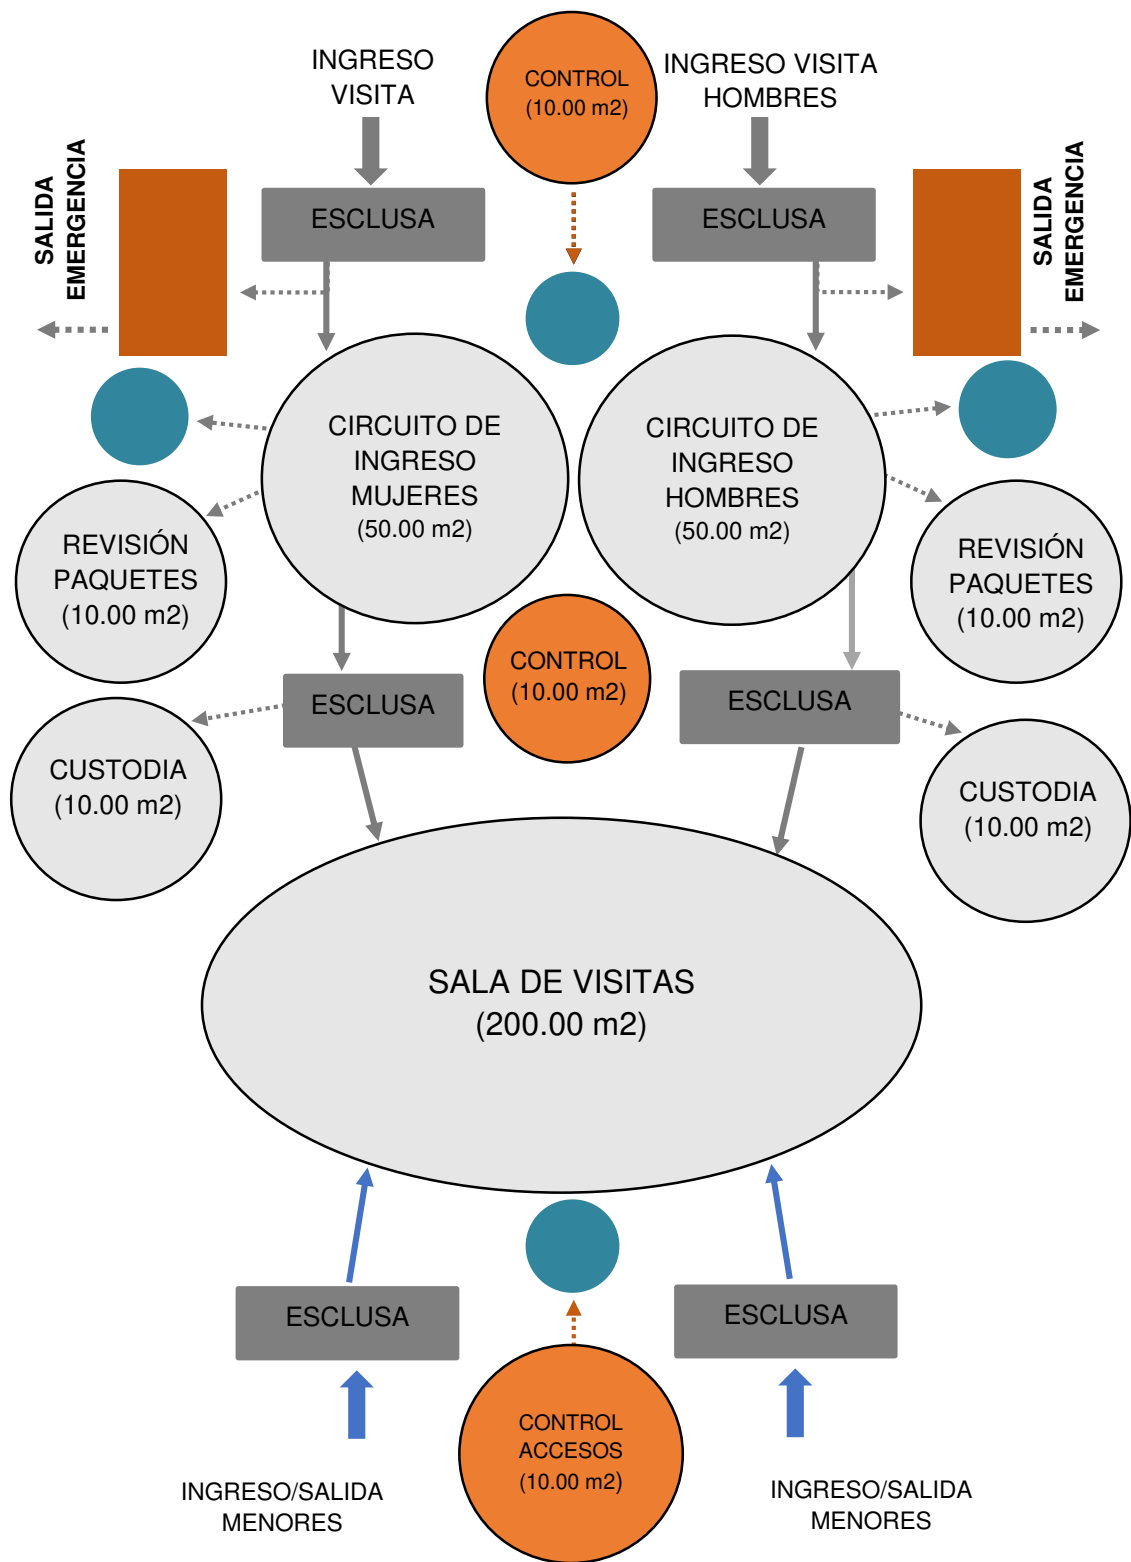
INGRESO VISITA

CONTROL (10.00 m2)

INGRESO VISITA HOMBRES

SALIDA EMERGENCIA

ESCLUSA

ESCLUSA

SALIDA EMERGENCIA

CIRCUITO DE INGRESO MUJERES (50.00 m2)

CIRCUITO DE INGRESO HOMBRES (50.00 m2)

REVISIÓN PAQUETES (10.00 m2)

REVISIÓN PAQUETES (10.00 m2)

CONTROL (10.00 m2)

ESCLUSA

ESCLUSA

CUSTODIA (10.00 m2)

CUSTODIA (10.00 m2)

SALA DE VISITAS (200.00 m2)

ESCLUSA

ESCLUSA

CONTROL ACCESOS (10.00 m2)

INGRESO/SALIDA MENORES

INGRESO/SALIDA MENORES